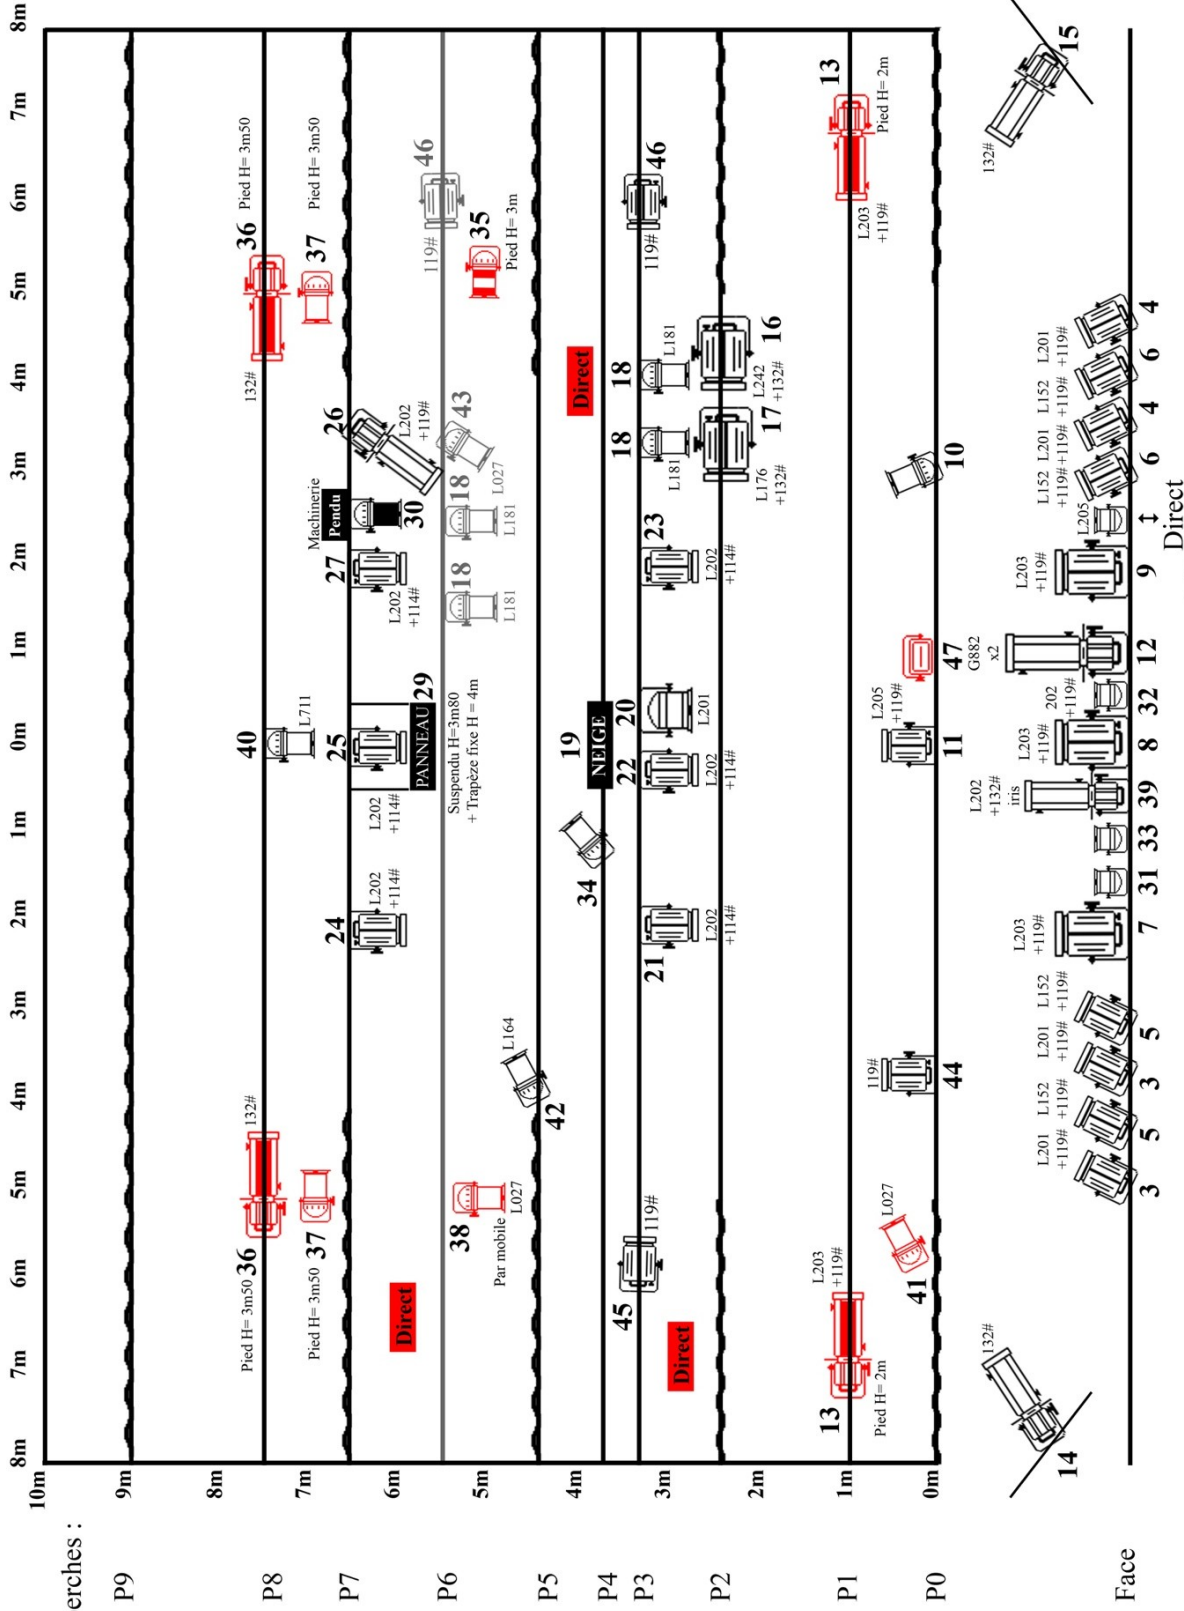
erches :
P9
P8
P7
P6
P5
P4
P3
P2
P1
P0
Face

10m
9m
8m
7m
6m
5m
4m
3m
2m
1m
0m

8m 7m 6m 5m 4m 3m 2m 1m 0m 1m 2m 3m 4m 5m 6m 7m 8m

36 Pied H= 3m50
132#
37 Pied H= 3m50
40 L711
36 Pied H= 3m50
132#
37 Pied H= 3m50

27 L202 +114#
Machinerie
Pendu
30
26 L202 +119#
25 L202 +114#
PANNEAU 29
24 L202 +114#
Direct

46 119#
35 Pied H= 3m
43 L027
18 L181
18 L181
Suspendu H=3m80 + Trapèze fixe H = 4m
38 L027 Par mobile

Direct
19
NEIGE
34
L164
42
45 119#

46 119#
18 L181
18 L181
16 L242 +132#
17 L176 +132#
23 L202 +114#
20 L201
22 L202 +114#
21 L202 +114#
Direct

13 Pied H= 2m L203 +119#
10
47
L205 +119#
11
44 119#
41 L027
13 L203 +119# Pied H= 2m

15 132#
4 L201 +119#
6 L152 +119#
4 L201 +119#
6 L152 +119#
L205
Direct
9 L203 +119#
12 G882 x2
32 202 +119#
8 L203 +119#
39 L202 +132# iris
33
31
7 L203 +119#
5 L152 +119#
3 L201 +119#
5 L152 +119#
3 L201 +119#
14 132#